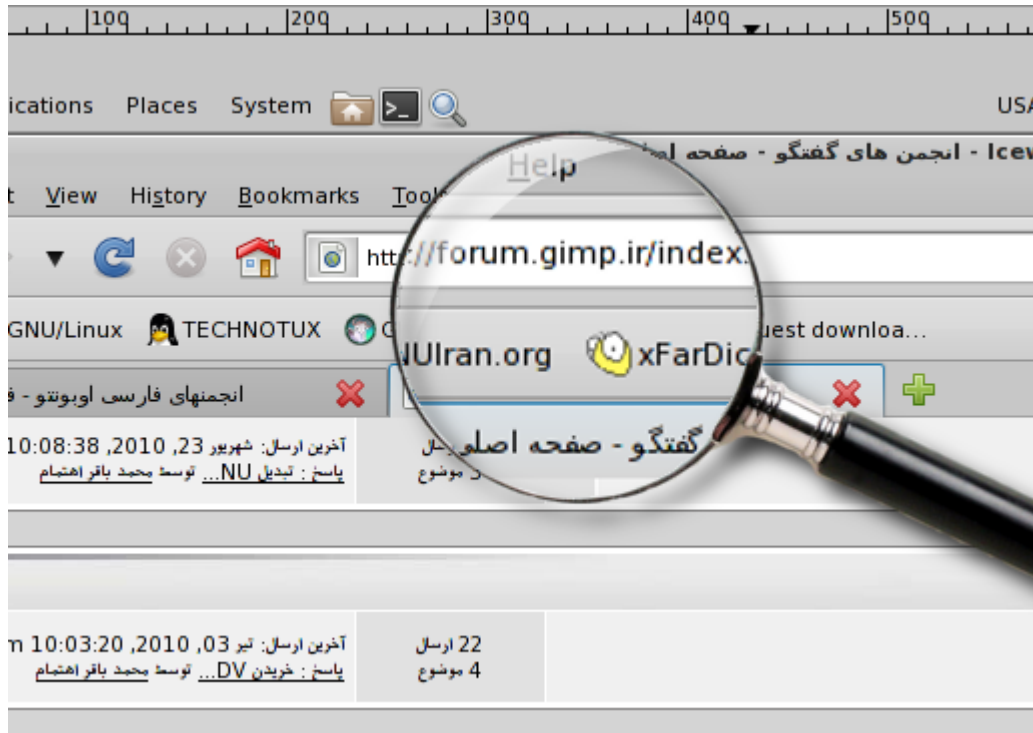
100 200 300 400 500

ications Places System USA

انجمن های گفتگو - صفحه اصلی - Icew

t View History Bookmarks Tools Help

http://forum.gimp.ir/index.

GNU/Linux TECHNOTUX C NUIran.org xFarDic uest downloa...

انجمنهای فارسی اوبونتو - ف

گفتگو - صفحه اصلی

آخرین ارسال: شهریور 23, 2010, 10:08:38
پاسخ : تبدیل NU... توسط محمد باقر اهتمام

ارسال
موضوع

آخرین ارسال: تیر 03, 2010, 10:03:20 m
پاسخ : خریدن DV... توسط محمد باقر اهتمام

22 ارسال
4 موضوع